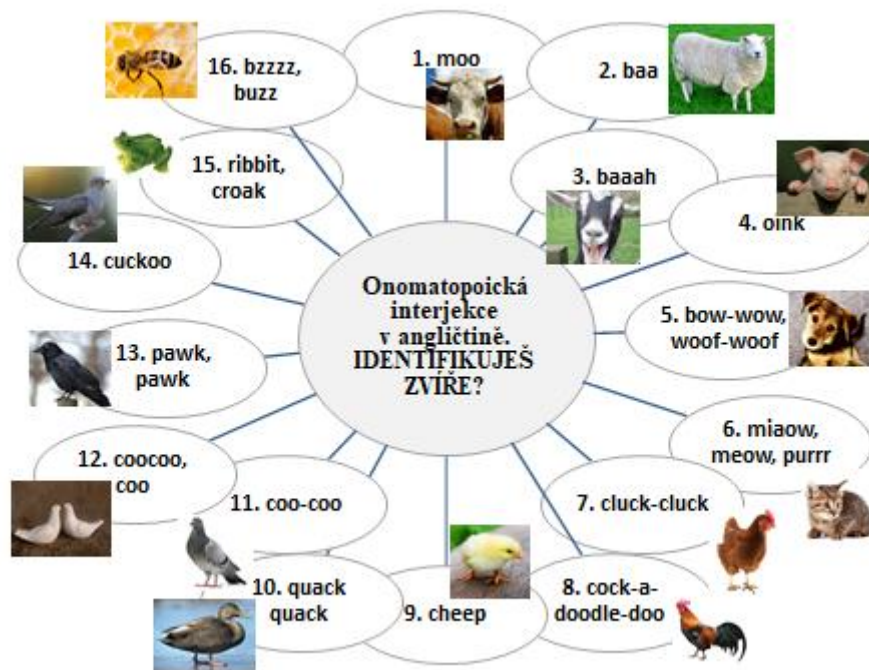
Onomatopoická interjekce v angličtině. IDENTIFIKUJEŠ ZVÍŘE?

1. moo

2. baa

3. baaah

4. oink

5. bow-wow, woof-woof

6. miaow, meow, purrr

7. cluck-cluck

8. cock-a-doodle-doo

9. cheep

10. quack quack

11. coo-coo

12. coocoo, coo

13. pawk, pawk

14. cuckoo

15. ribbit, croak

16. bzzzz, buzz